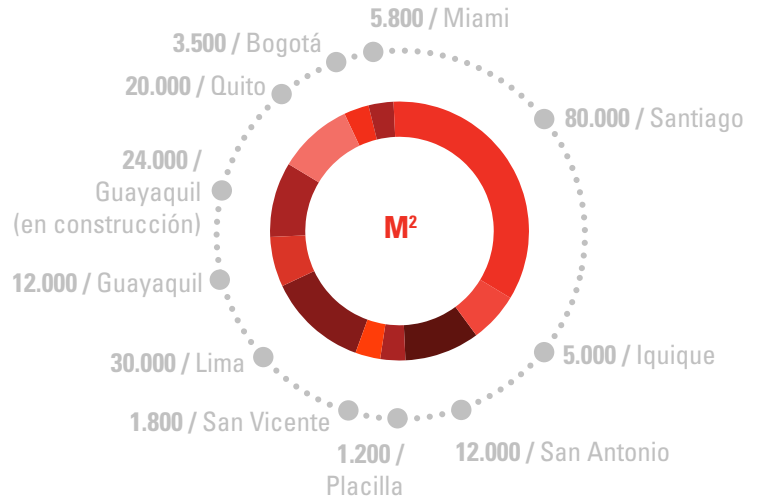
5.800 / Miami

80.000 / Santiago

5.000 / Iquique

12.000 / San Antonio

1.200 / Placilla

1.800 / San Vicente

30.000 / Lima

12.000 / Guayaquil

24.000 / Guayaquil (en construcción)

20.000 / Quito

3.500 / Bogotá

M²